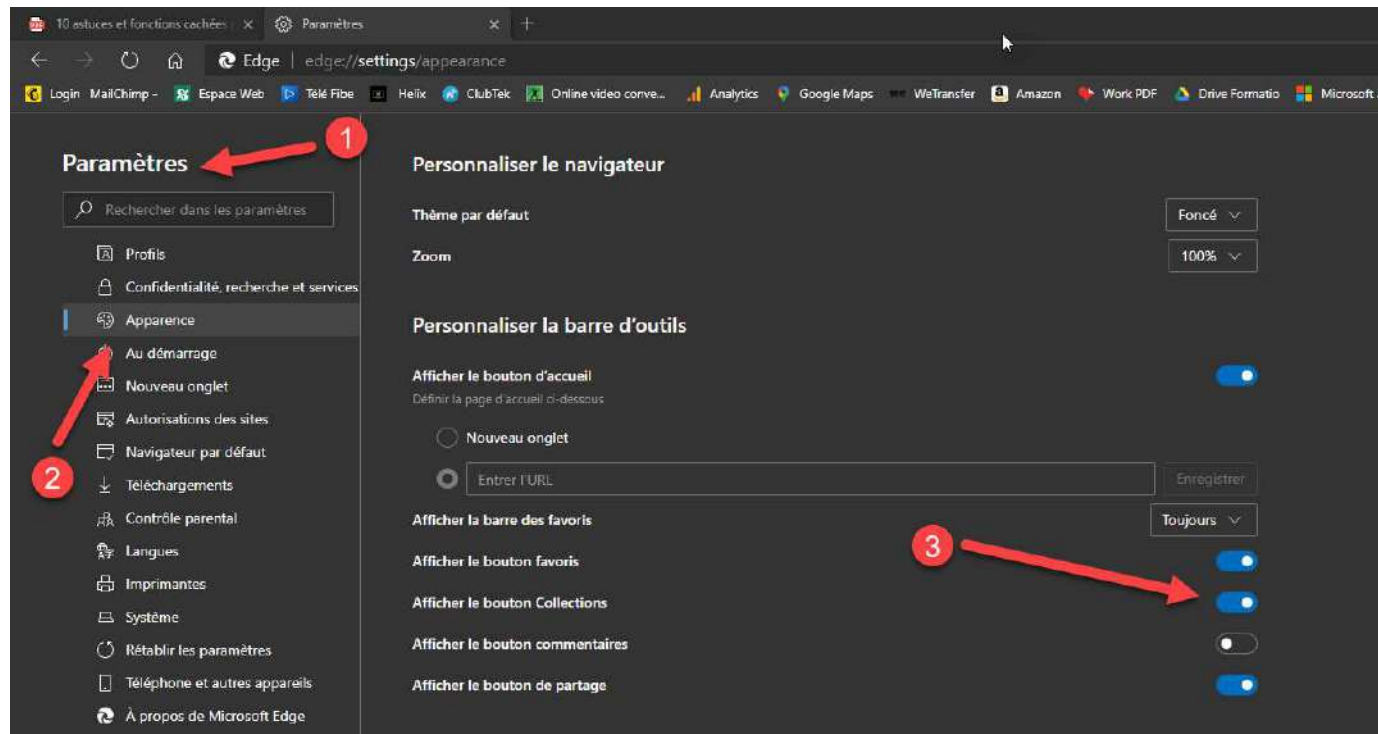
10 astuces et fonctions cachées | ×
Paramètres ×
+

Edge | edge://settings/appearance

Login MailChimp - Espace Web Télé Fibe Helix ClubTek Online video conve... Analytics Google Maps WeTransfer Amazon Work PDF Drive Formatio Microsoft

Paramètres
1

Rechercher dans les paramètres

Profils
Confidentialité, recherche et services
Apparence
Au démarrage
Nouveau onglet
Autorisations des sites
Navigateur par défaut
2
Téléchargements
Contrôle parental
Langues
Imprimantes
Système
Rétablir les paramètres
Téléphone et autres appareils
À propos de Microsoft Edge

Personnaliser le navigateur

Thème par défaut
Foncé

Zoom
100%

Personnaliser la barre d'outils

Afficher le bouton d'accueil
Définir la page d'accueil ci-dessous

Nouveau onglet

Entrer l'URL
Enregistrer

Afficher la barre des favoris
Toujours

3

Afficher le bouton favoris

Afficher le bouton Collections

Afficher le bouton commentaires

Afficher le bouton de partage